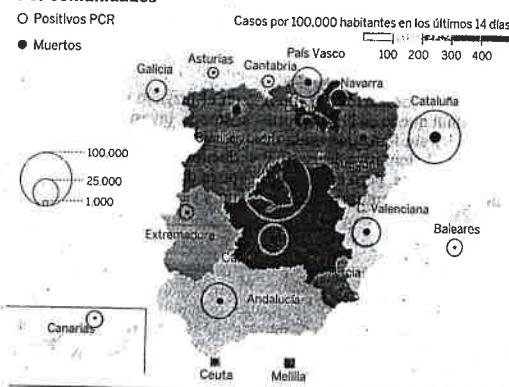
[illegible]
○ Positivos PCR
● Muertos

Casos por 100.000 habitantes en los últimos 14 días
100 200 300 400

Galicia
Asturias
Cantabria
País Vasco
Navarra
Cataluña
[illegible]
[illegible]
C. Valenciana
Baleares
Extremadura
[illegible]
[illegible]
Andalucía
Canarias
Ceuta
Melilla

100.000
25.000
1.000